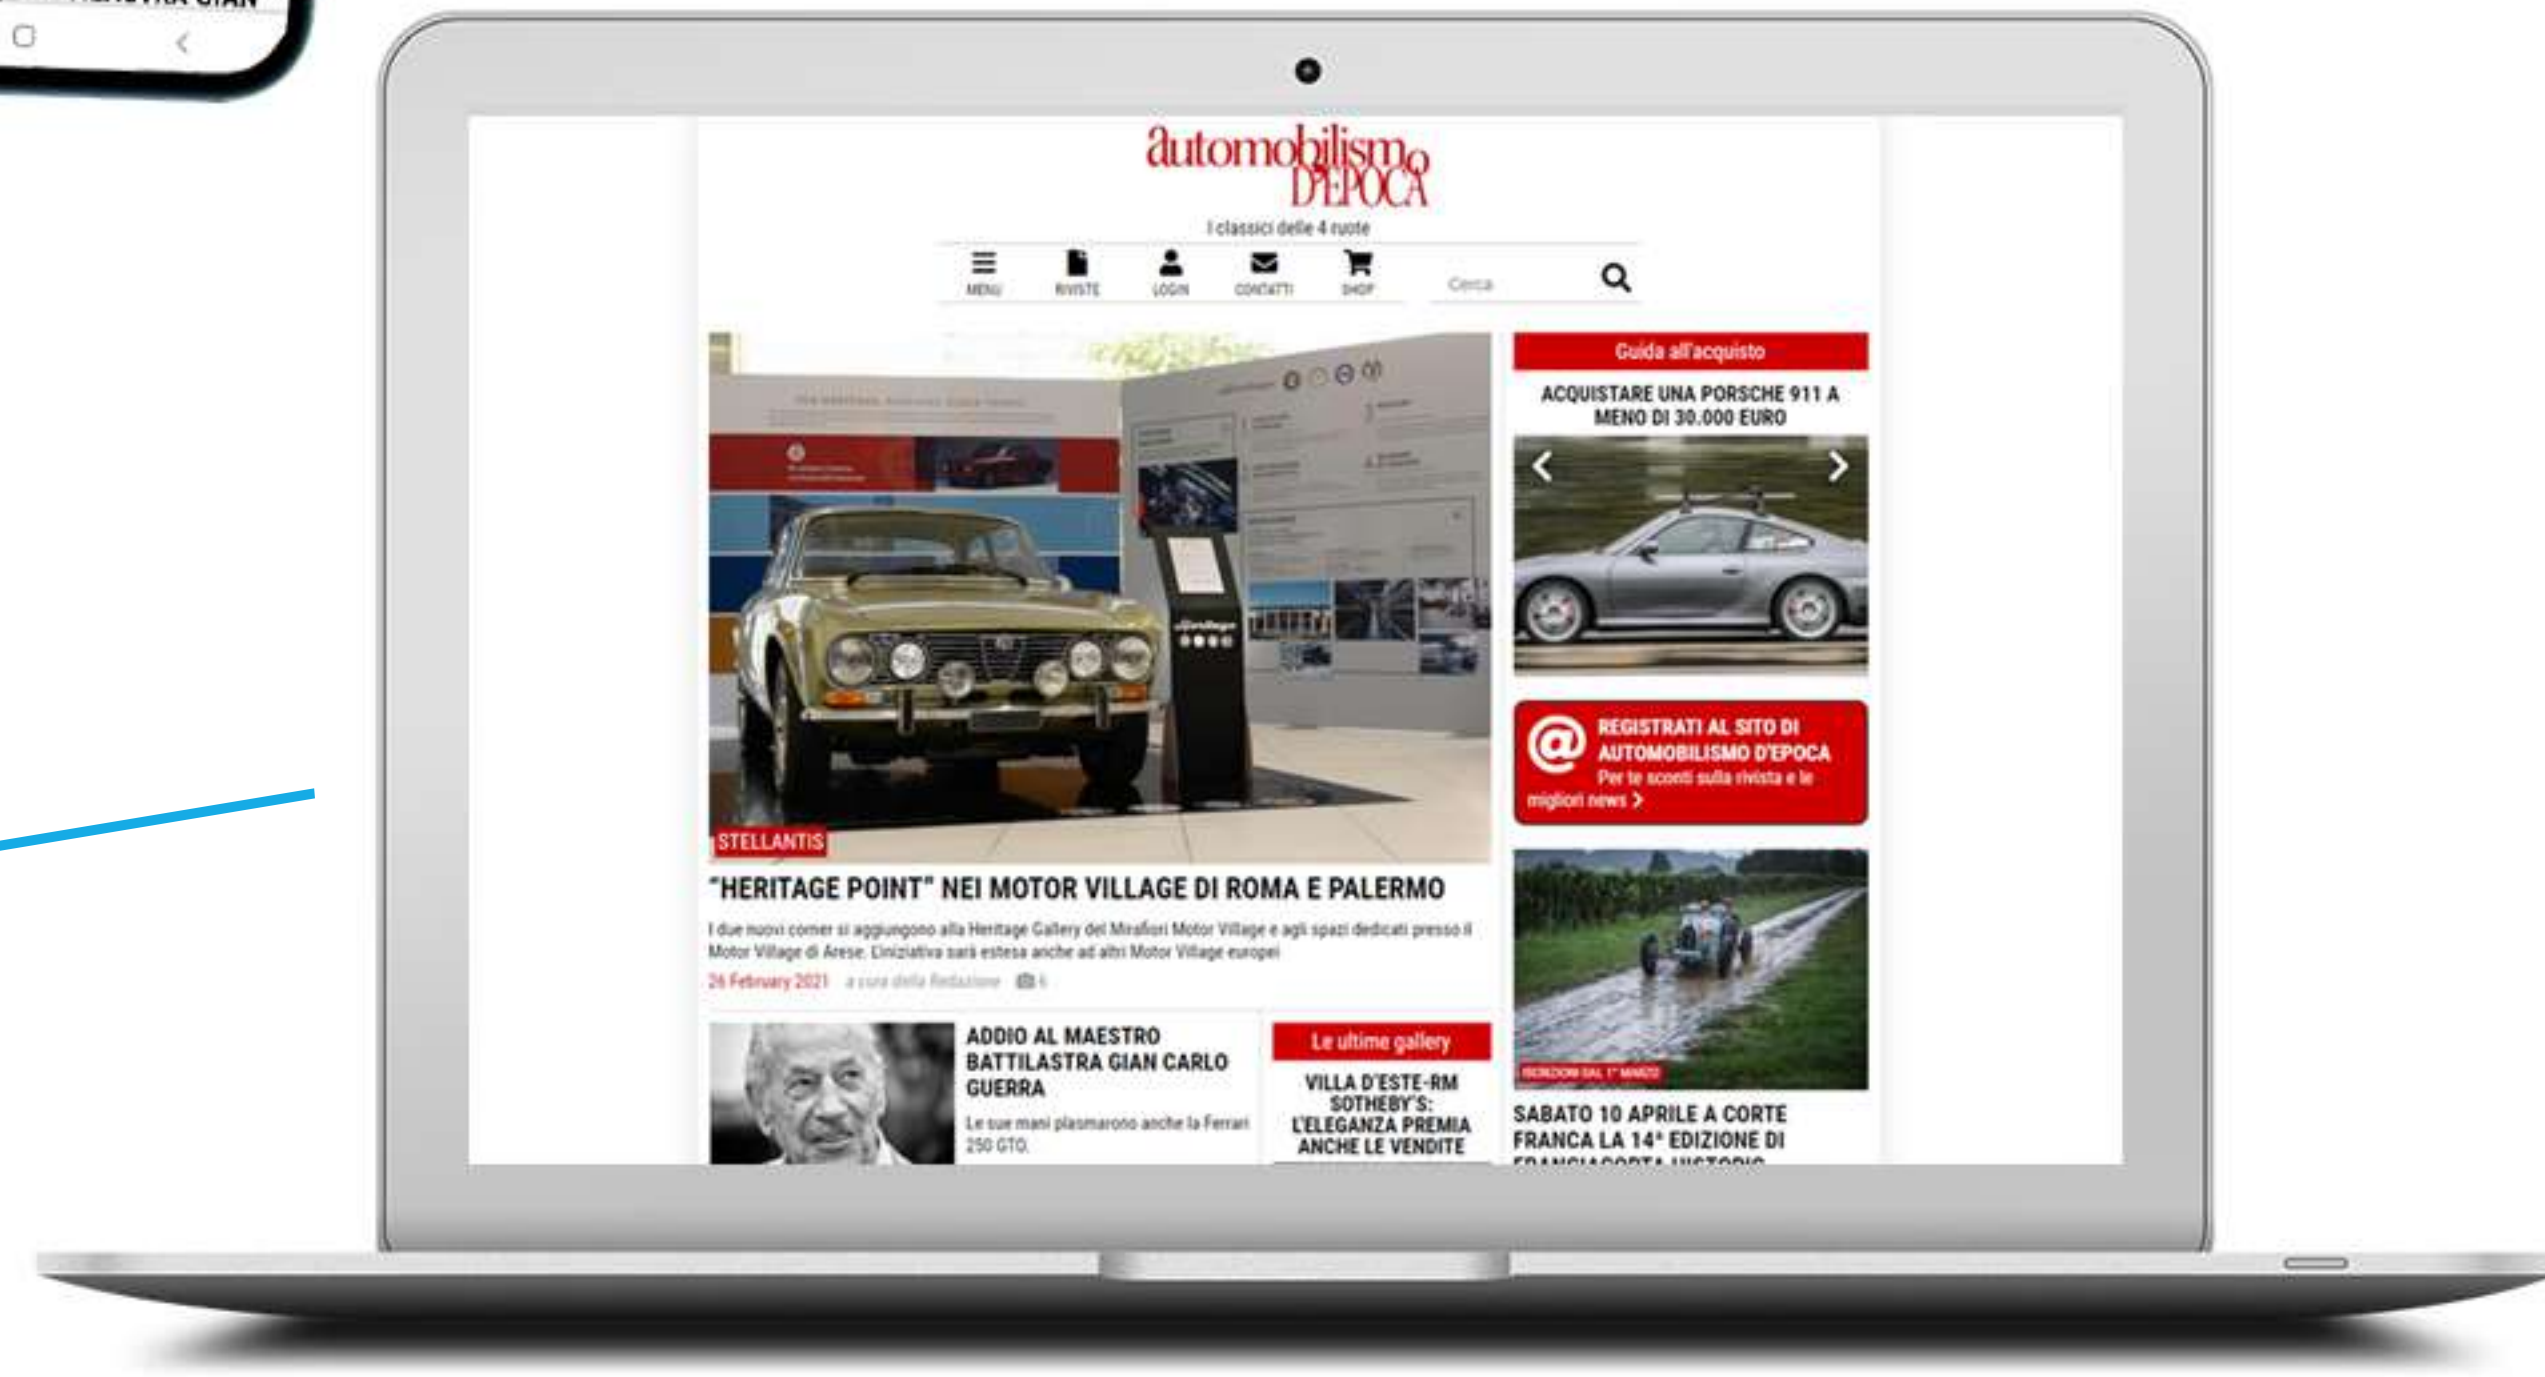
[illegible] GIAN

automobilismo D'EPOCA

I classici delle 4 ruote

MENU RIVISTE LOGIN CONTATTI SHOP Cerca

STELLANTIS

"HERITAGE POINT" NEI MOTOR VILLAGE DI ROMA E PALERMO

I due nuovi corner si aggiungono alla Heritage Gallery del Mirafiori Motor Village e agli spazi dedicati presso il Motor Village di Arese. L'iniziativa sarà estesa anche ad altri Motor Village europei

26 February 2021 a cura della Redazione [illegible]

ADDIO AL MAESTRO BATTILASTRA GIAN CARLO GUERRA

Le sue mani plasmarono anche la Ferrari 250 GTO.

Le ultime gallery

VILLA D'ESTE-RM SOTHEBY'S: L'ELEGANZA PREMIA ANCHE LE VENDITE

Guida all'acquisto

ACQUISTARE UNA PORSCHE 911 A MENO DI 30.000 EURO

REGISTRATI AL SITO DI AUTOMOBILISMO D'EPOCA Per te sconti sulla rivista e le migliori news

ISCRIZIONI DAL 1° MARZO

SABATO 10 APRILE A CORTE FRANCA LA 14ª EDIZIONE DI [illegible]